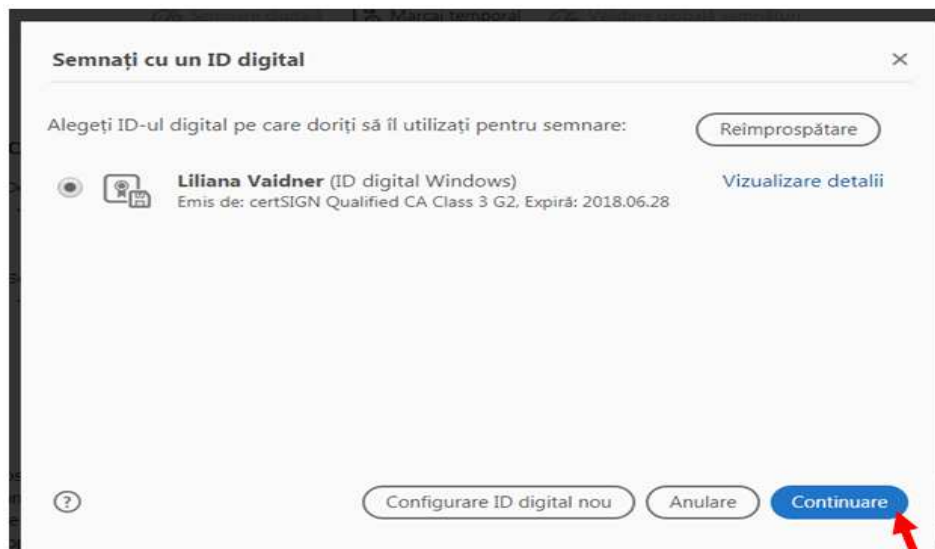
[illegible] Marcaj temporal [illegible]

Semnați cu un ID digital

×

Alegeți ID-ul digital pe care doriți să îl utilizați pentru semnare:

Reîmprospătare

Liliana Vaidner (ID digital Windows)
Emis de: certSIGN Qualified CA Class 3 G2, Expiră: 2018.06.28

Vizualizare detalii

?

Configurare ID digital nou

Anulare

Continuare